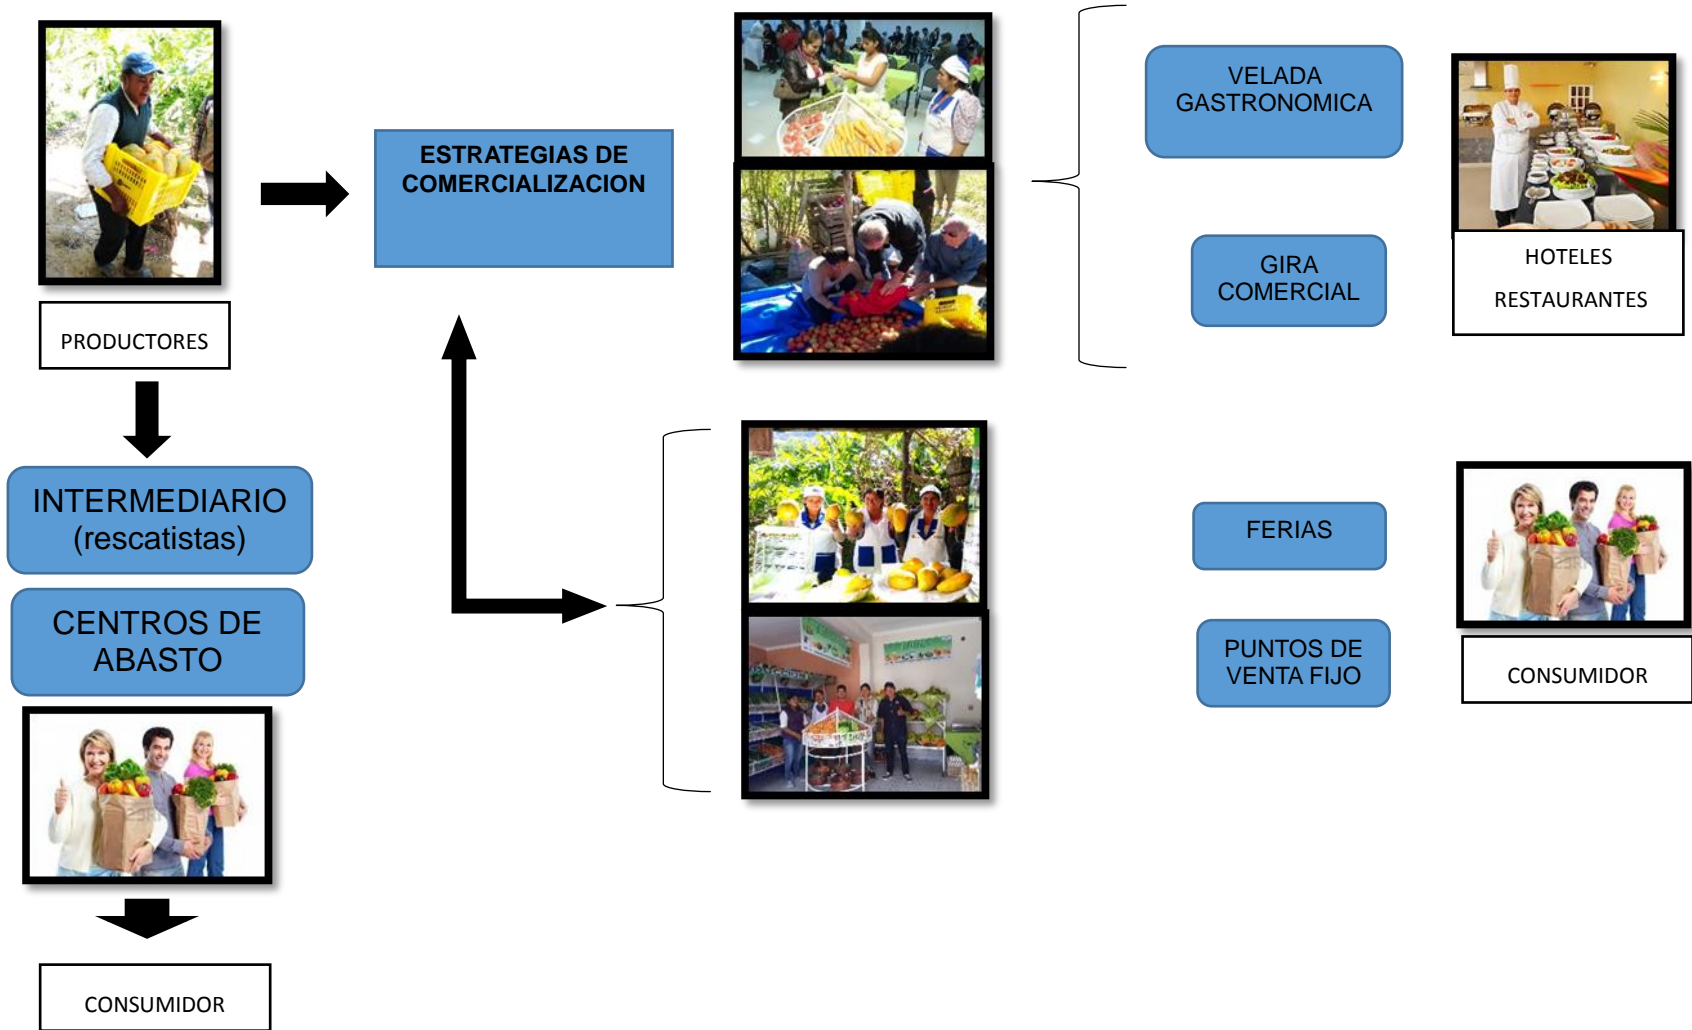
PRODUCTORES

INTERMEDIARIO (rescatistas)

CENTROS DE ABASTO

CONSUMIDOR

ESTRATEGIAS DE COMERCIALIZACION

VELADA GASTRONOMICA

GIRA COMERCIAL

HOTELES

RESTAURANTES

FERIAS

PUNTOS DE VENTA FIJO

CONSUMIDOR